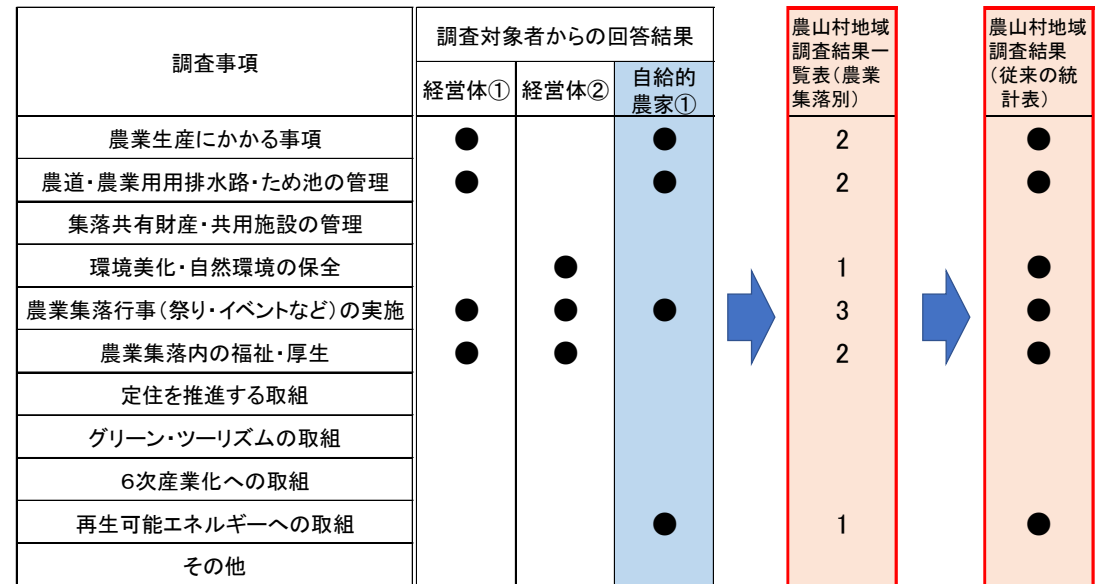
| 調査事項 | 調査対象者からの回答結果 経営体① | 経営体② | 自給的農家① | 農山村地域調査結果一覧表（農業集落別） | 農山村地域調査結果（従来の統計表） |
|---|---|---|---|---|---|
| 農業生産にかかる事項 | ● | | ● | 2 | ● |
| 農道・農業用用排水路・ため池の管理 | ● | | ● | 2 | ● |
| 集落共有財産・共用施設の管理 | | | | | |
| 環境美化・自然環境の保全 | | ● | | 1 | ● |
| 農業集落行事（祭り・イベントなど）の実施 | ● | ● | ● | 3 | ● |
| 農業集落内の福祉・厚生 | ● | ● | | 2 | ● |
| 定住を推進する取組 | | | | | |
| グリーン・ツーリズムの取組 | | | | | |
| 6次産業化への取組 | | | | | |
| 再生可能エネルギーへの取組 | | | ● | 1 | ● |
| その他 | | | | | |